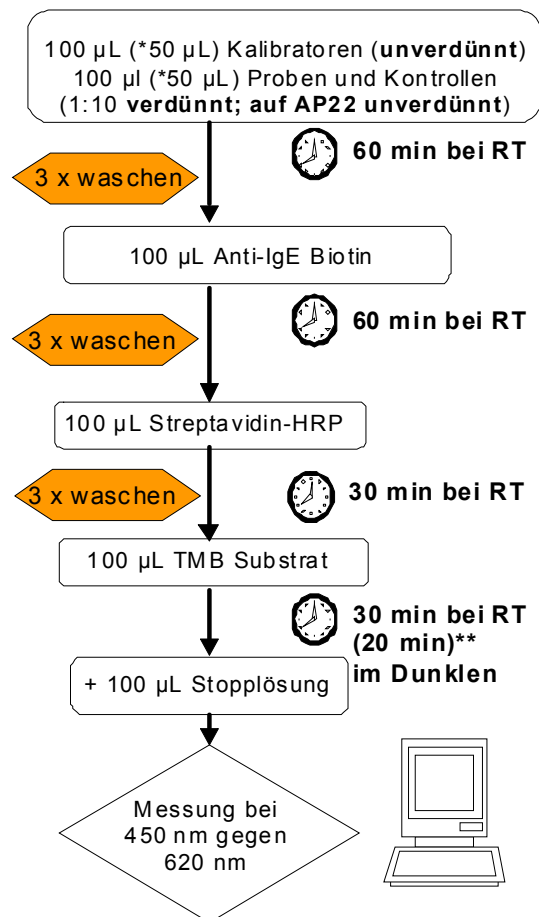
100 µL (*50 µL) Kalibratoren (**unverdünnt**)
100 µl (*50 µL) Proben und Kontrollen
(1:10 **verdünnt; auf AP22 unverdünnt**)

3 x waschen

**60 min bei RT**

100 µL Anti-IgE Biotin

3 x waschen

**60 min bei RT**

100 µL Streptavidin-HRP

3 x waschen

**30 min bei RT**

100 µL TMB Substrat

**30 min bei RT**
**(20 min)\*\***
**im Dunklen**

+ 100 µL Stopplösung

Messung bei
450 nm gegen
620 nm